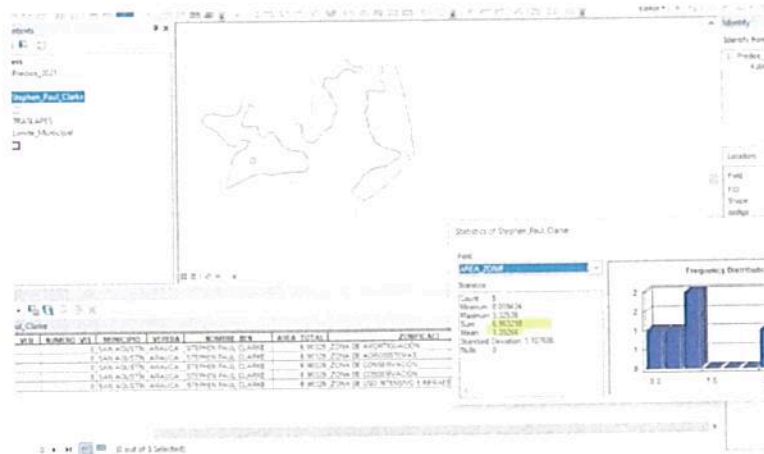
Identify

Predios_2021

Stephen_Paul_Clarke

TRASLAPES
Limite_Municipal

Location

Field
FID
Shape

Statistics of Stephen_Paul_Clarke

Field
AREA_ZONIF

Statistics
Count: 5
Minimum: 0.059434
Maximum: 3.32538
Sum: 6.903298
Mean: 1.38066
Standard Deviation: 1.107636
Nulls: 0

Frequency Distribution

ul_Clarke

| VID | NUMERO_VIS | MUNICIPIO | VEREDA | NOMBRE_SEN | AREA_TOTAL | ZONIFICACI |
|---|---|---|---|---|---|---|
| | | 0 SAN AGUSTIN | ARAUCA | STEPHEN PAUL CLARKE | 6.90326 | ZONA DE AMORTIGUACION |
| | | 0 SAN AGUSTIN | ARAUCA | STEPHEN PAUL CLARKE | 6.90326 | ZONA DE AGROSISTEMAS |
| | | 0 SAN AGUSTIN | ARAUCA | STEPHEN PAUL CLARKE | 6.90326 | ZONA DE CONSERVACION |
| | | 0 SAN AGUSTIN | ARAUCA | STEPHEN PAUL CLARKE | 6.90326 | ZONA DE CONSERVACION |
| | | 0 SAN AGUSTIN | ARAUCA | STEPHEN PAUL CLARKE | 6.90326 | ZONA DE USO INTENSIVO E INFRAEST |

(0 out of 5 Selected)